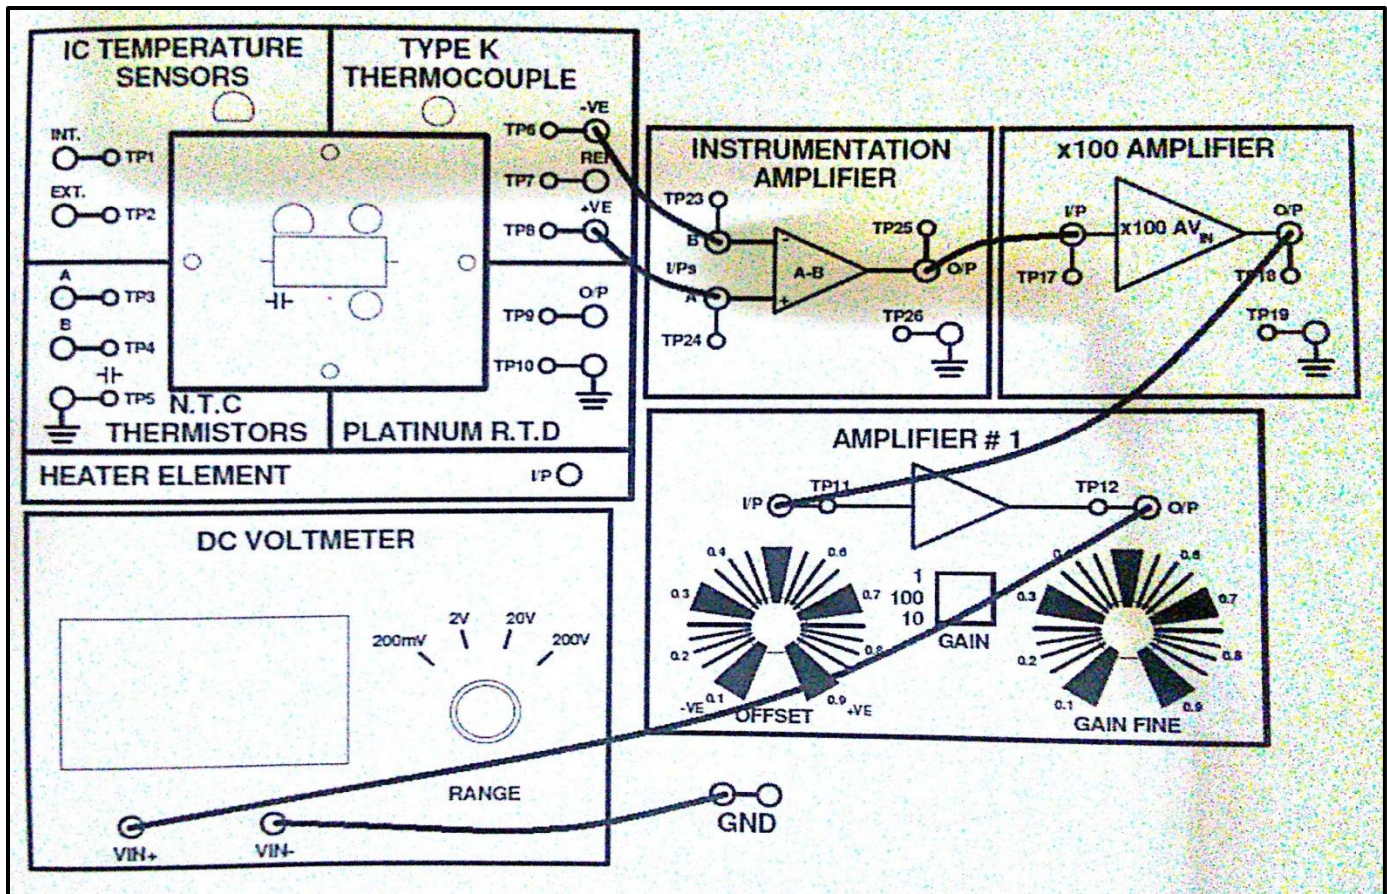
IC TEMPERATURE SENSORS

INT.
TP1
EXT.
TP2

TYPE K THERMOCOUPLE

TP6 -VE
TP7 REF
TP8 +VE

A
TP3
B
TP4
TP5

TP9 O/P
TP10

N.T.C THERMISTORS

PLATINUM R.T.D

HEATER ELEMENT

I/P

INSTRUMENTATION AMPLIFIER

TP23
B
I/Ps
A
TP24
-
+
A-B
TP25
O/P
TP26

x100 AMPLIFIER

I/P
TP17
x100 AV$_{IN}$
O/P
TP18
TP19

AMPLIFIER # 1

I/P
TP11
TP12
O/P

0.4
0.6
0.3
0.7
0.2
0.8
-VE 0.1
0.9 +VE
OFFSET

1
100
10
GAIN

0.3
0.6
0.7
0.2
0.8
0.1
0.9
GAIN FINE

DC VOLTMETER

200mV
2V
20V
200V

RANGE

VIN+
VIN-

GND